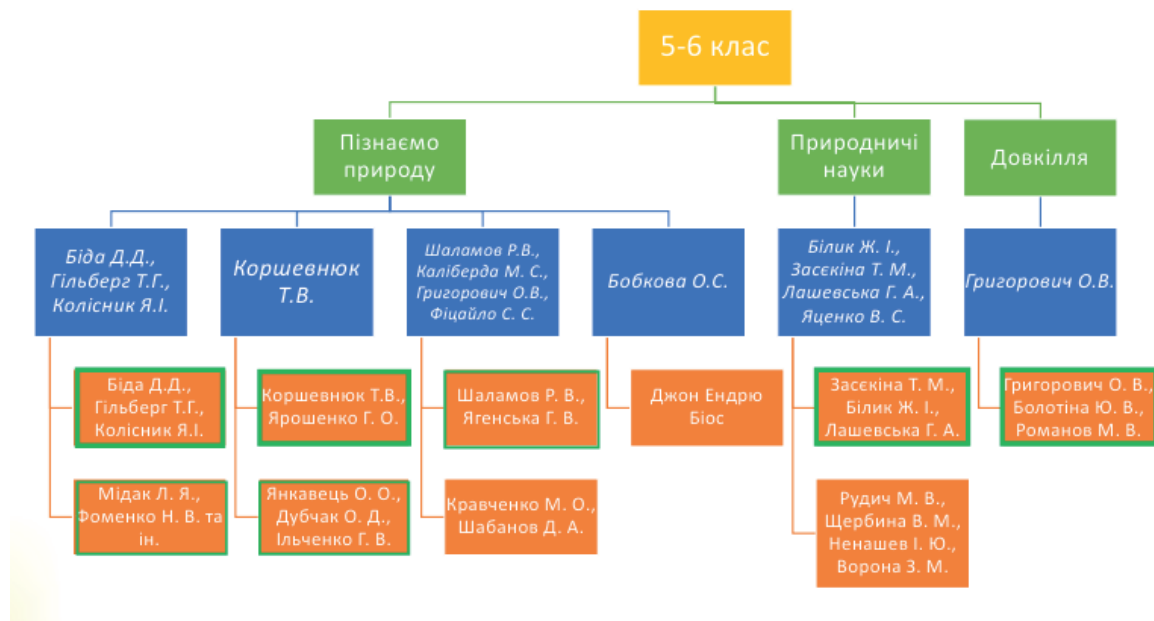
5-6 клас

Пізнаємо природу

Біда Д.Д., Гільберг Т.Г., Колісник Я.І.

Біда Д.Д., Гільберг Т.Г., Колісник Я.І.

Мідак Л. Я., Фоменко Н. В. та ін.

Коршевнюк Т.В.

Коршевнюк Т.В., Ярошенко Г. О.

Янкавець О. О., Дубчак О. Д., Ільченко Г. В.

Шаламов Р.В., Каліберда М. С., Григорович О.В., Фіцайло С. С.

Шаламов Р. В., Ягенська Г. В.

Кравченко М. О., Шабанов Д. А.

Бобкова О.С.

Джон Ендрю Біос

Природничі науки

Білик Ж. І., Засєкіна Т. М., Лашевська Г. А., Яценко В. С.

Засєкіна Т. М., Білик Ж. І., Лашевська Г. А.

Рудич М. В., Щербина В. М., Ненашев І. Ю., Ворона З. М.

Довкілля

Григорович О.В.

Григорович О. В., Болотіна Ю. В., Романов М. В.